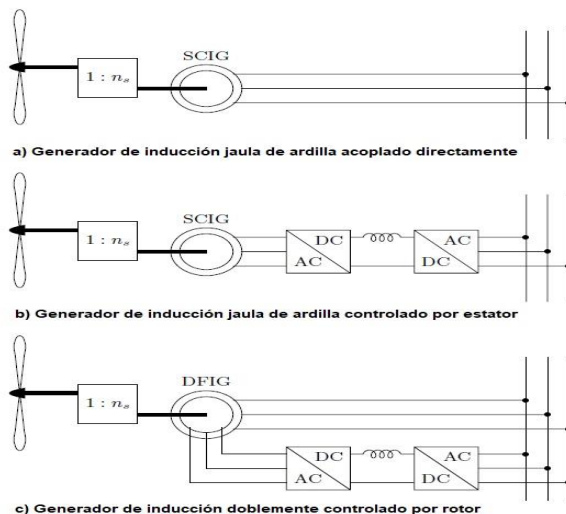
$1 : n_s$

SCIG

a) Generador de inducción jaula de ardilla acoplado directamente

$1 : n_s$

SCIG

DC
AC

AC
DC

b) Generador de inducción jaula de ardilla controlado por estator

$1 : n_s$

DFIG

DC
AC

AC
DC

c) Generador de inducción doblemente controlado por rotor